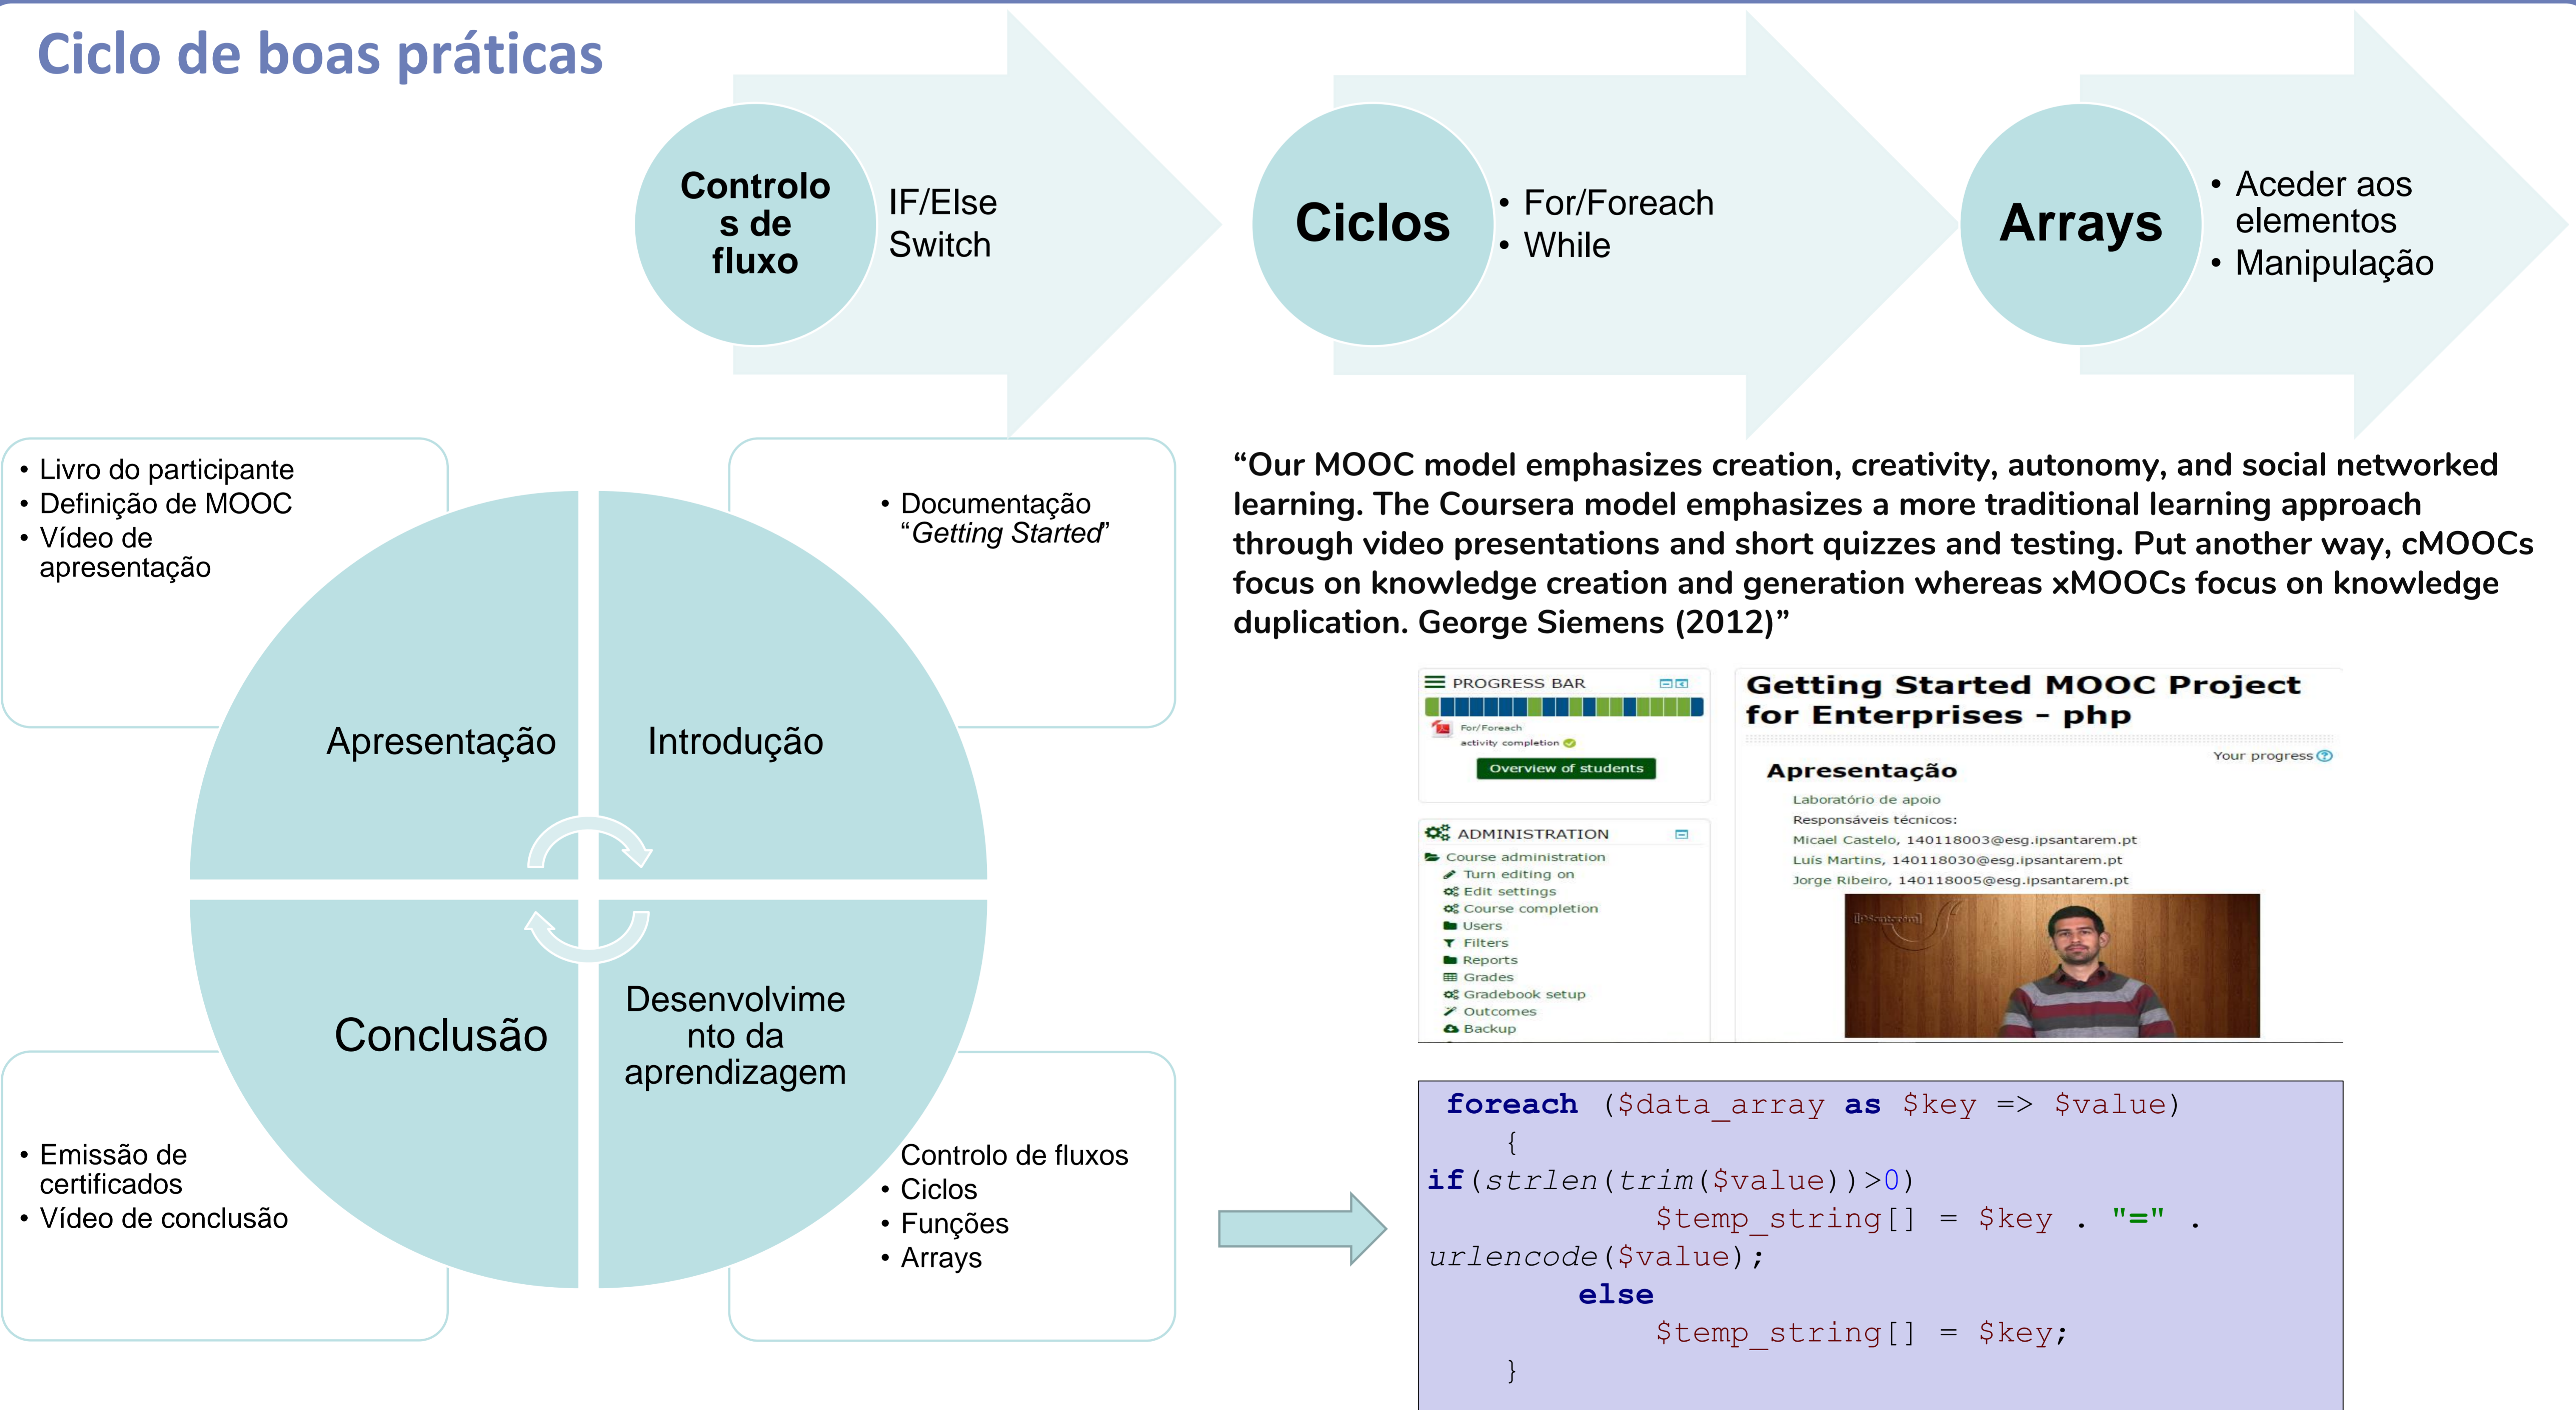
Ciclo de boas práticas

Controlos de fluxo
IF/Else
Switch

Ciclos
• For/Foreach
• While

Arrays
• Aceder aos elementos
• Manipulação

• Livro do participante
• Definição de MOOC
• Vídeo de apresentação

• Documentação "Getting Started"

Apresentação
Introdução
Conclusão
Desenvolvimento da aprendizagem

• Emissão de certificados
• Vídeo de conclusão

Controlo de fluxos
• Ciclos
• Funções
• Arrays

"Our MOOC model emphasizes creation, creativity, autonomy, and social networked learning. The Coursera model emphasizes a more traditional learning approach through video presentations and short quizzes and testing. Put another way, cMOOCs focus on knowledge creation and generation whereas xMOOCs focus on knowledge duplication. George Siemens (2012)"

PROGRESS BAR
For/Foreach
activity completion
Overview of students

ADMINISTRATION
Course administration
Turn editing on
Edit settings
Course completion
Users
Filters
Reports
Grades
Gradebook setup
Outcomes
Backup

Getting Started MOOC Project for Enterprises - php
Your progress
Apresentação
Laboratório de apoio
Responsáveis técnicos:
Micael Castelo, 140118003@esg.ipsantarem.pt
Luís Martins, 140118030@esg.ipsantarem.pt
Jorge Ribeiro, 140118005@esg.ipsantarem.pt

foreach ($data_array as $key => $value)
{
if(strlen(trim($value))>0)
$temp_string[] = $key . "=" . urlencode($value);
else
$temp_string[] = $key;
}